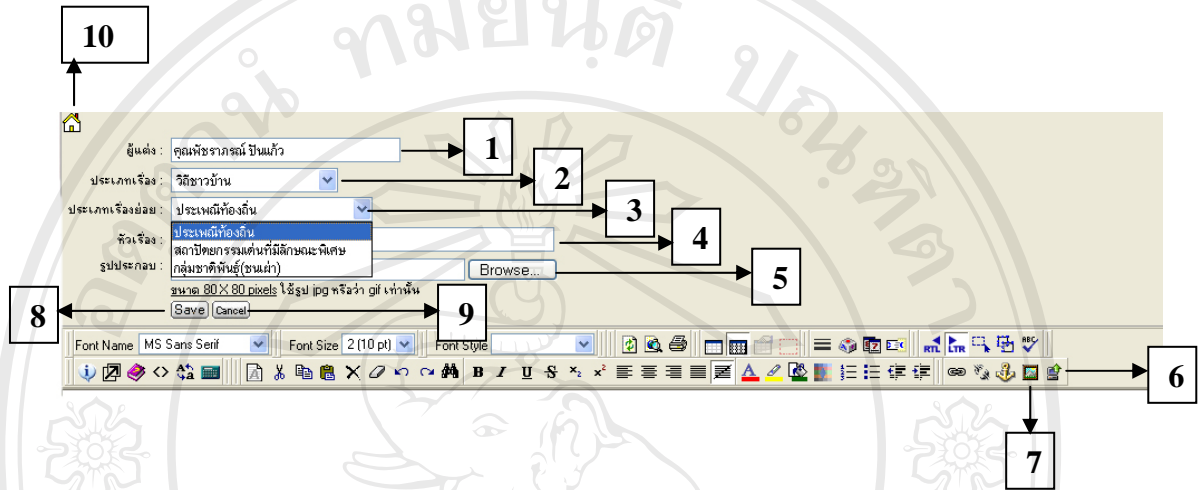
10

ผู้แต่ง : คุณพัชราภรณ์ ปินแก้ว
1
ประเภทเรื่อง : วิถีชาวบ้าน
2
ประเภทเรื่องย่อย : ประเพณีท้องถิ่น
3
หัวเรื่อง : ประเพณีท้องถิ่น
สถาปัตยกรรมเด่นที่มีลักษณะพิเศษ
กลุ่มชาติพันธุ์(ชนเผ่า)
4
รูปประกอบ : Browse...
5
ขนาด 80 X 80 pixels ใช้รูป jpg หรือว่า gif เท่านั้น
8
Save Cancel
9
Font Name MS Sans Serif Font Size 2 (10 pt) Font Style
6
7